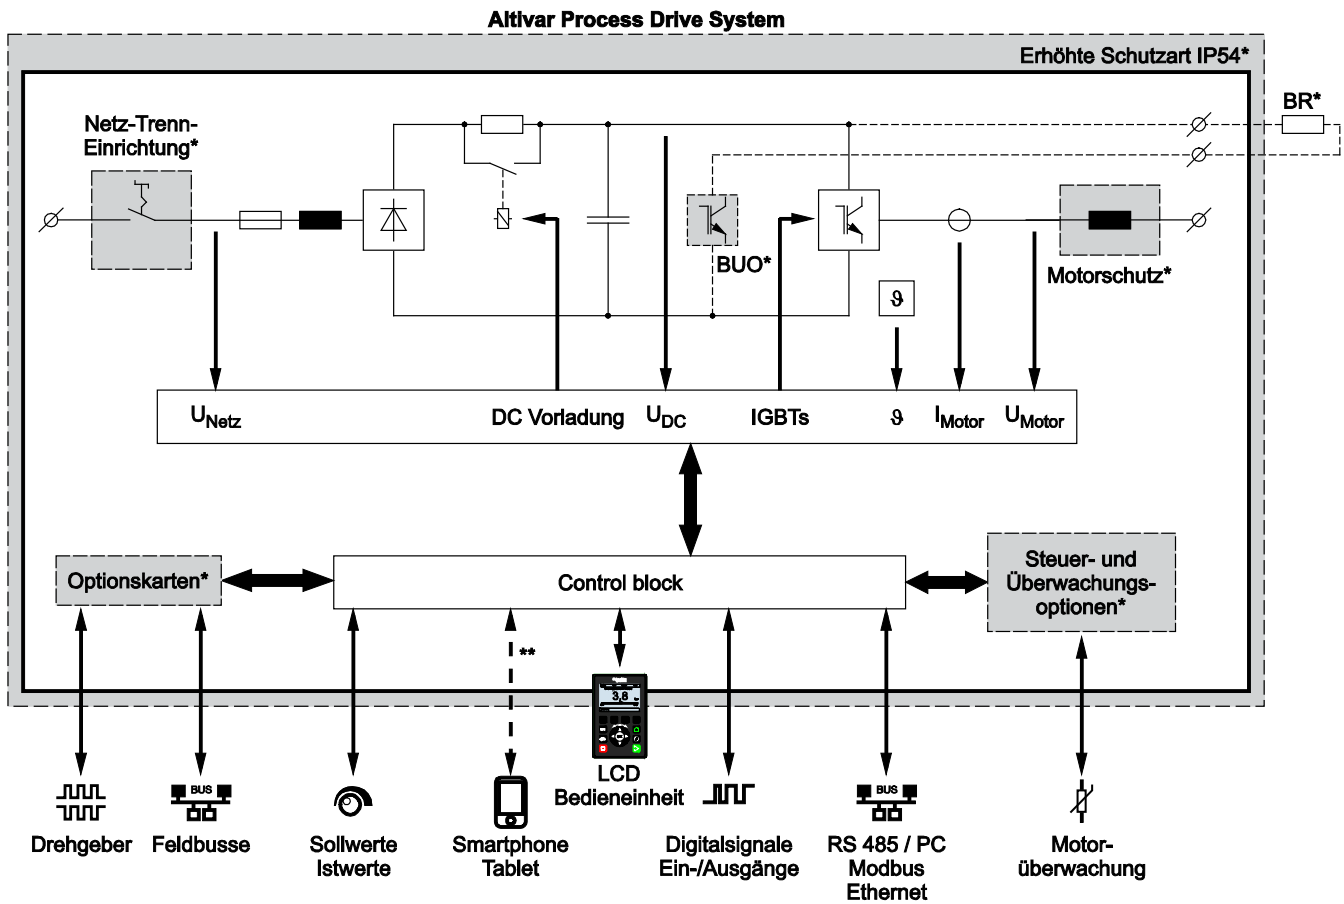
Altivar Process Drive System

Erhöhte Schutzart IP54*

BR*

Netz-Trenn-Einrichtung*

BUO*

Motorschutz*

ϑ

$U_{Netz}$ DC Vorladung $U_{DC}$ IGBTs ϑ $I_{Motor}$ $U_{Motor}$

Optionskarten*

Control block

Steuer- und Überwachungsoptionen*

**

3,8

BUS

BUS

Drehgeber

Feldbusse

Sollwerte Istwerte

Smartphone Tablet

LCD Bedieneinheit

Digitalsignale Ein-/Ausgänge

RS 485 / PC Modbus Ethernet

Motorüberwachung